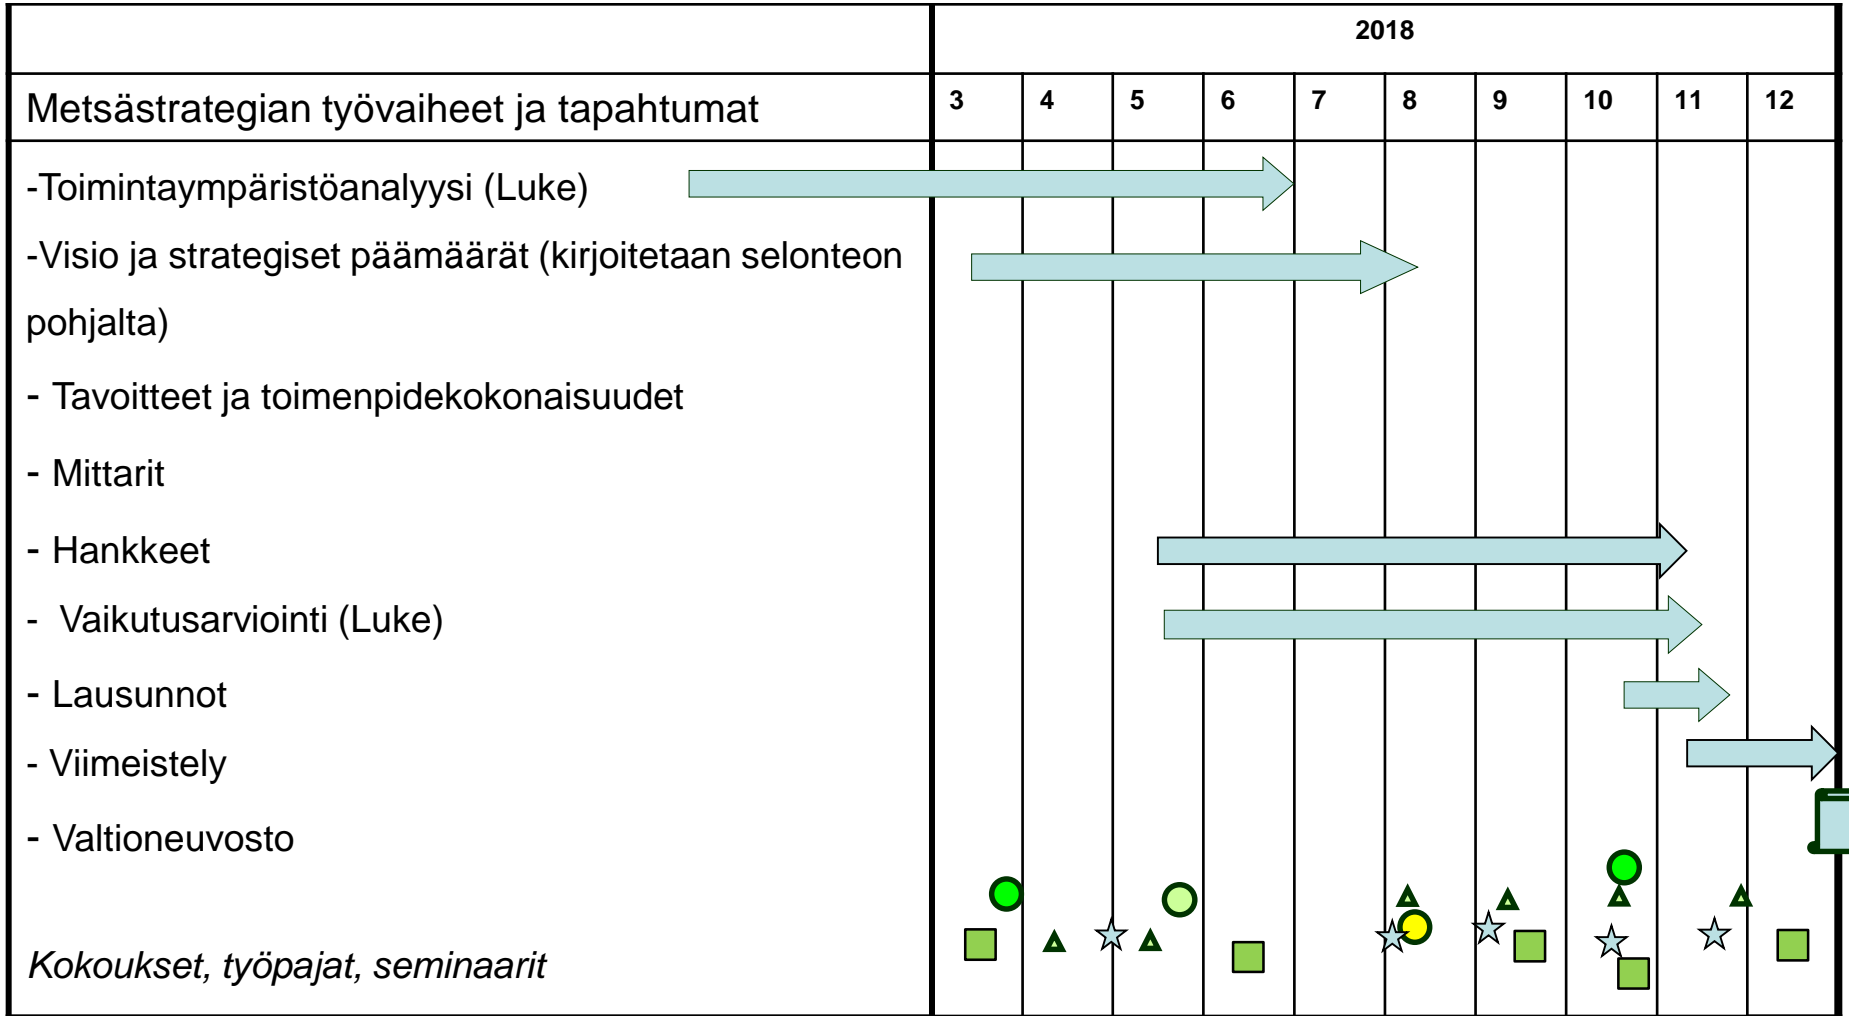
| | 2018 | | | | | | | | | |
|---|---|---|---|---|---|---|---|---|---|---|
| Metsästrategian työvaiheet ja tapahtumat | 3 | 4 | 5 | 6 | 7 | 8 | 9 | 10 | 11 | 12 |

-Toimintaympäristöanalyysi (Luke)
-Visio ja strategiset päämäärät (kirjoitetaan selonteon pohjalta)
- Tavoitteet ja toimenpidekokonaisuudet
- Mittarit
- Hankkeet
- Vaikutusarviointi (Luke)
- Lausunnot
- Viimeistely
- Valtioneuvosto

Kokoukset, työpajat, seminaarit